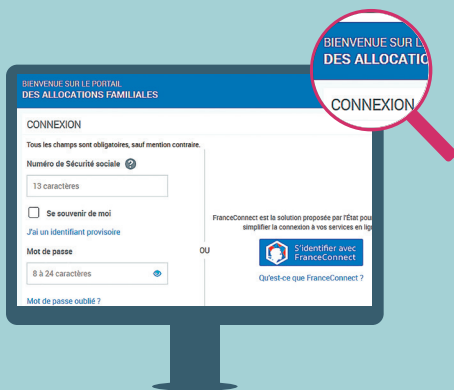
BIENVENUE SUR L
DES ALLOCATION

CONNEXION

BIENVENUE SUR LE PORTAIL
DES ALLOCATIONS FAMILIALES

CONNEXION

Tous les champs sont obligatoires, sauf mention contraire.

Numéro de Sécurité sociale ?

13 caractères

Se souvenir de moi

J'ai un identifiant provisoire

Mot de passe

8 à 24 caractères

Mot de passe oublié ?

OU

FranceConnect est la solution proposée par l'État pou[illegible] simplifier la connexion à vos services en lig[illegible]

S'identifier avec FranceConnect

Qu'est-ce que FranceConnect ?